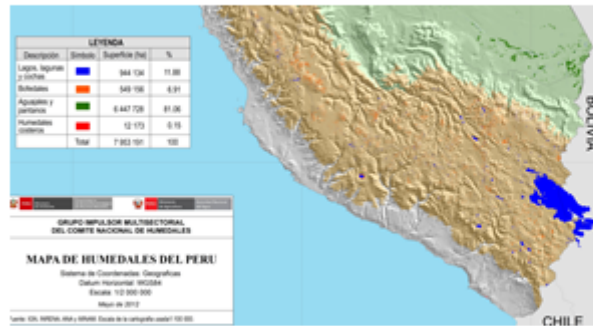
LEYENDA

| Descripcion | Simbolo | Superficie (ha) | % |
|---|---|---|---|
| Lagos, lagunas y cochas | | 944 134 | 11.86 |
| Bofedales | | 549 156 | 6.91 |
| Aguajales y pantanos | | 6 447 728 | 81.06 |
| Humedales costeros | | 12 173 | 0.15 |
| | Total | 7 953 191 | 100 |

BOLIVIA

GRUPO IMPULSOR MULTISECTORIAL DEL COMITE NACIONAL DE HUMEDALES

MAPA DE HUMEDALES DEL PERU

Sistema de Coordenadas: Geograficas
Datum Horizontal: WGS84
Escala: 1/2 000 000

Mayo de 2012

Fuente: IGN, MINEM, ANA y MINAM. Escala de la cartografía usada 1:100 000.

CHILE